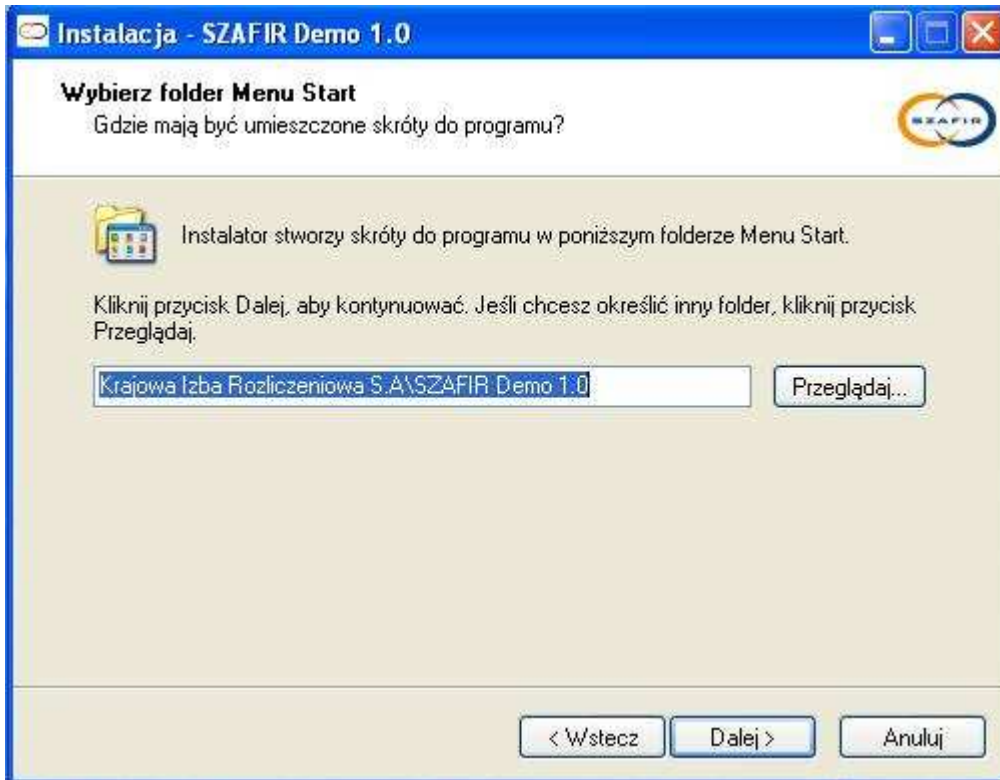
Instalacja - SZAFIR Demo 1.0

Wybierz folder Menu Start
Gdzie mają być umieszczone skróty do programu?

SZAFIR

Instalator stworzy skróty do programu w poniższym folderze Menu Start.

Kliknij przycisk Dalej, aby kontynuować. Jeśli chcesz określić inny folder, kliknij przycisk Przeglądaj.

Krajowa Izba Rozliczeniowa S.A\SZAFIR Demo 1.0

Przeglądaj...

< Wstecz

Dalej >

Anuluj